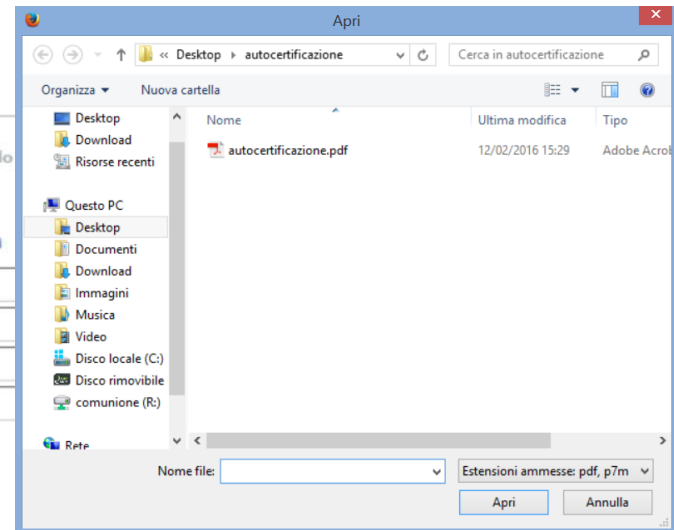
Apri

« Desktop › autocertificazione

Cerca in autocertificazione

Organizza ▾ Nuova cartella

Desktop
Download
Risorse recenti

Questo PC
Desktop
Documenti
Download
Immagini
Musica
Video
Disco locale (C:)
Disco rimovibile
comunione (R:)

Rete

| Nome | Ultima modifica | Tipo |
|---|---|---|
| autocertificazione.pdf | 12/02/2016 15:29 | Adobe Acrob |

Nome file:

Estensioni ammesse: pdf, p7m

Apri Annulla